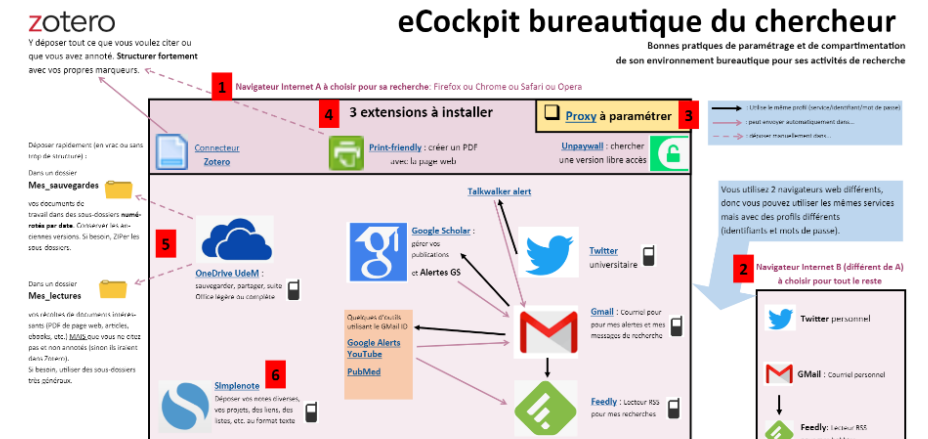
zotero

Y déposer tout ce que vous voulez citer ou que vous avez annoté. **Structurer fortement** avec vos propres marqueurs.

eCockpit bureautique du chercheur

Bonnes pratiques de paramétrage et de compartimentation de son environnement bureautique pour ses activités de recherche

1 Navigateur Internet A à choisir pour sa recherche: Firefox ou Chrome ou Safari ou Opera

4 3 extensions à installer

Proxy à paramétrer 3

: Utilise le même profil (service/identifiant/mot de passe)
: peut envoyer automatiquement dans...
: déposer manuellement dans...

Connecteur Zotero

Print-friendly : créer un PDF avec la page web

Unpaywall : chercher une version libre accès

Déposer rapidement (en vrac ou sans trop de structure) :

Dans un dossier **Mes_sauvegardes**

vos documents de travail dans des sous-dossiers **numérotés par date**. Conserver les anciennes versions. Si besoin, ZIPer les sous-dossiers.

Dans un dossier **Mes_lectures**

vos récoltes de documents intéressants (PDF de page web, articles, ebooks, etc.) MAIS que vous ne citez pas et non annotés (sinon ils iraient dans Zotero).
Si besoin, utiliser des sous-dossiers très généraux.

5

OneDrive UdeM : sauvegarder, partager, suite Office légère ou complète

Talkwalker alert

Google Scholar : gérer vos publications et **Alertes GS**

Twitter universitaire

Vous utilisez 2 navigateurs web différents, donc vous pouvez utiliser les mêmes services mais avec des profils différents (identifiants et mots de passe).

2 Navigateur Internet B (différent de A) à choisir pour tout le reste

Quelques d'outils utilisant le GMail ID

Google Alerts
YouTube

PubMed

Gmail : Courriel pour pour mes alertes et mes messages de recherche

Twitter personnel

GMail : Courriel personnel

6

Simplenote : Déposer vos notes diverses, vos projets, des liens, des listes, etc. au format texte

Feedly : Lecteur RSS pour mes recherches

Feedly: Lecteur RSS